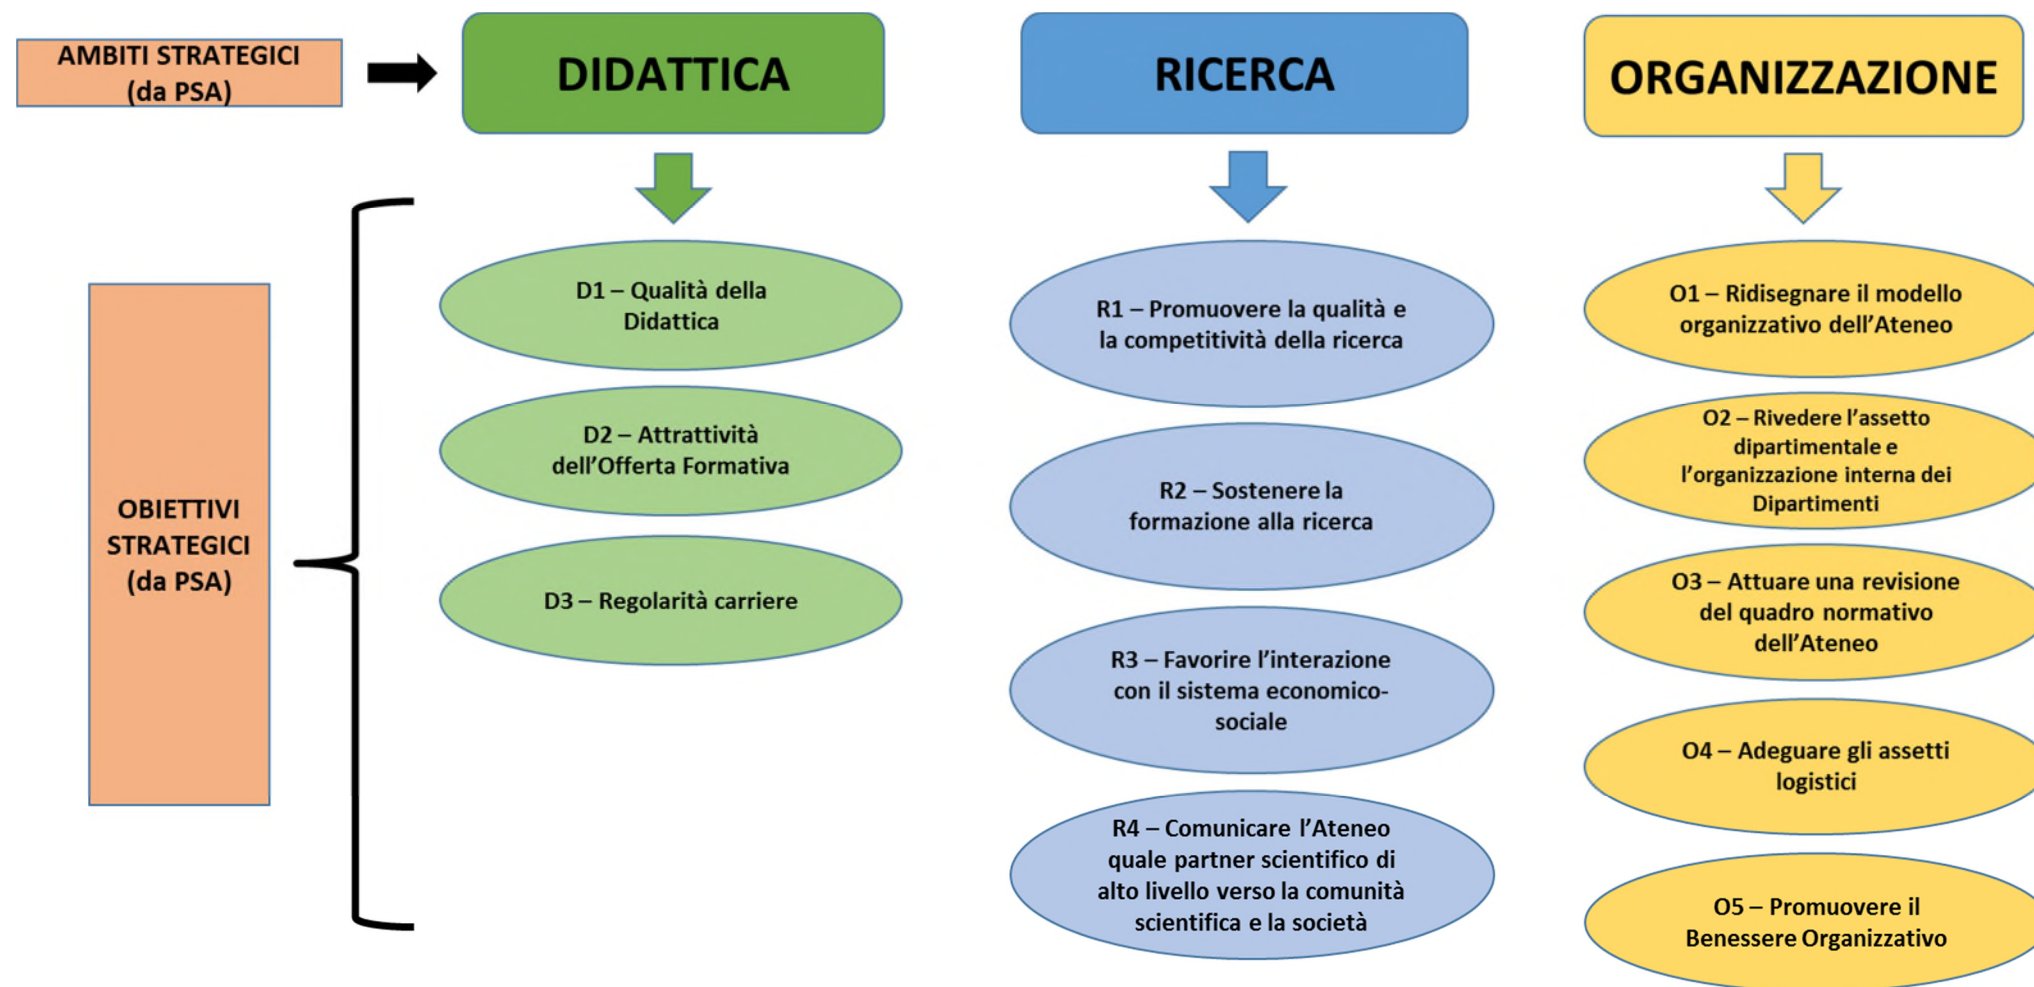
AMBITI STRATEGICI (da PSA)

DIDATTICA

RICERCA

ORGANIZZAZIONE

OBIETTIVI STRATEGICI (da PSA)

D1 – Qualità della Didattica

D2 – Attrattività dell'Offerta Formativa

D3 – Regolarità carriere

R1 – Promuovere la qualità e la competitività della ricerca

R2 – Sostenere la formazione alla ricerca

R3 – Favorire l'interazione con il sistema economico-sociale

R4 – Comunicare l'Ateneo quale partner scientifico di alto livello verso la comunità scientifica e la società

O1 – Ridisegnare il modello organizzativo dell'Ateneo

O2 – Rivedere l'assetto dipartimentale e l'organizzazione interna dei Dipartimenti

O3 – Attuare una revisione del quadro normativo dell'Ateneo

O4 – Adeguare gli assetti logistici

O5 – Promuovere il Benessere Organizzativo